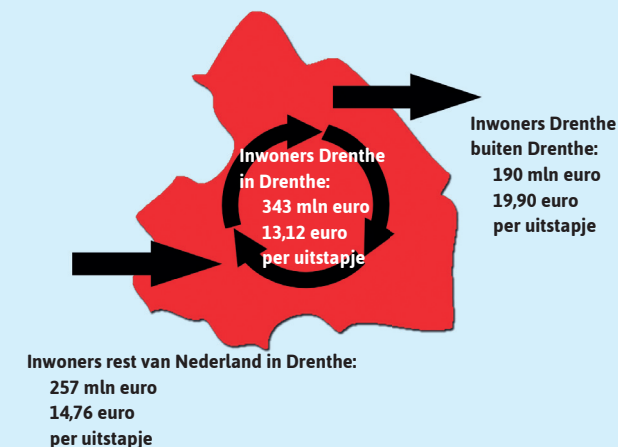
Inwoners Drenthe in Drenthe:
343 mln euro
13,12 euro
per uitstapje

Inwoners Drenthe buiten Drenthe:
190 mln euro
19,90 euro
per uitstapje

Inwoners rest van Nederland in Drenthe:
257 mln euro
14,76 euro
per uitstapje